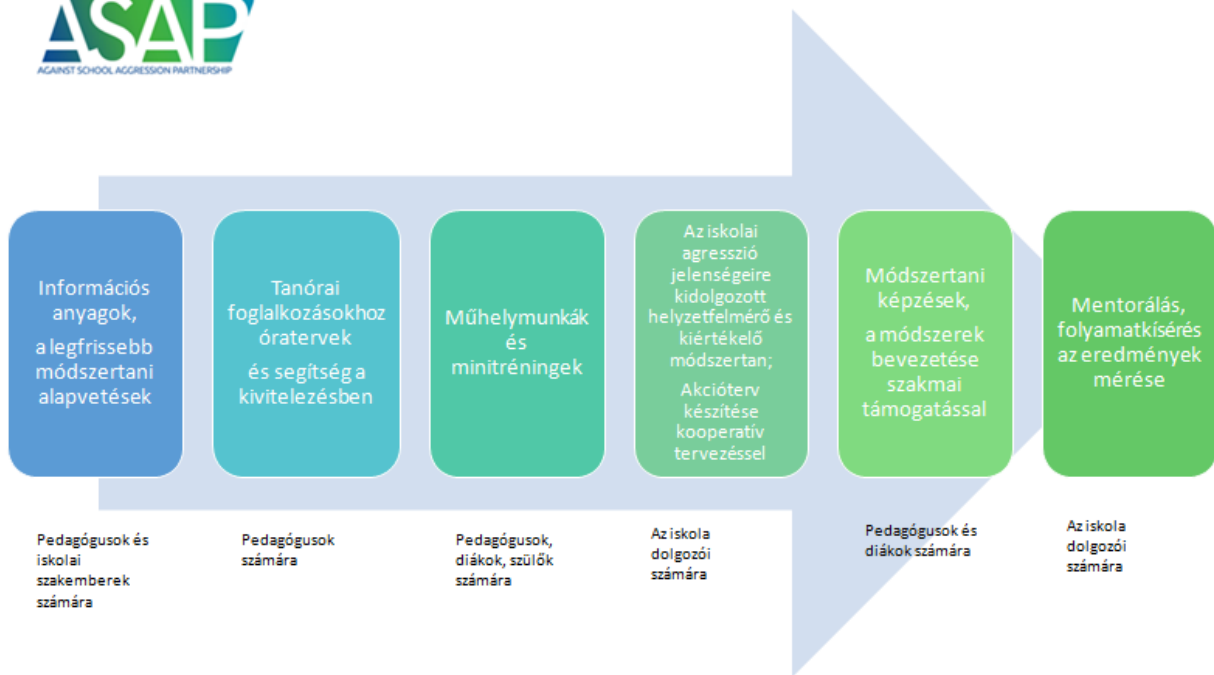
ASAP
AGAINST SCHOOL AGGRESSION PARTNERSHIP

Információs anyagok,

a legfrissebb módszertani alapvetések

Tanórai foglalkozásokhoz óratervek

és segítség a kivitelezésben

Műhelymunkák és minitréningek

Az iskolai agresszió jelenségeire kidolgozott helyzetfelmérő és kiértékelő módszertan;

Akcióterv készítése kooperatív tervezéssel

Módszertani képzések,

a módszerek bevezetése szakmai támogatással

Mentorálás, folyamatkísérés az eredmények mérése

Pedagógusok és iskolai szakemberek számára

Pedagógusok számára

Pedagógusok, diákok, szülők számára

Az iskola dolgozói számára

Pedagógusok és diákok számára

Az iskola dolgozói számára